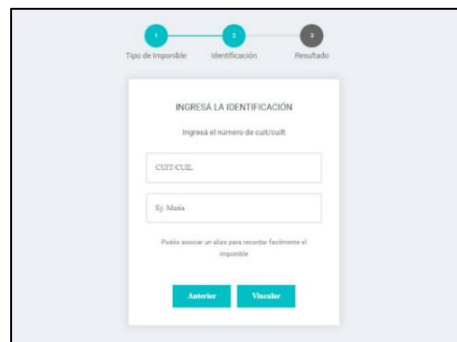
1 Tipo de imponible

2 Identificación

3 Resultado

INGRESÁ LA IDENTIFICACIÓN

Ingresá el número de cuit/cuilt

CUIT/CUIL

Ej: María

Podés asociar un alias para recordar fácilmente el imponible

Anterior

Vincular